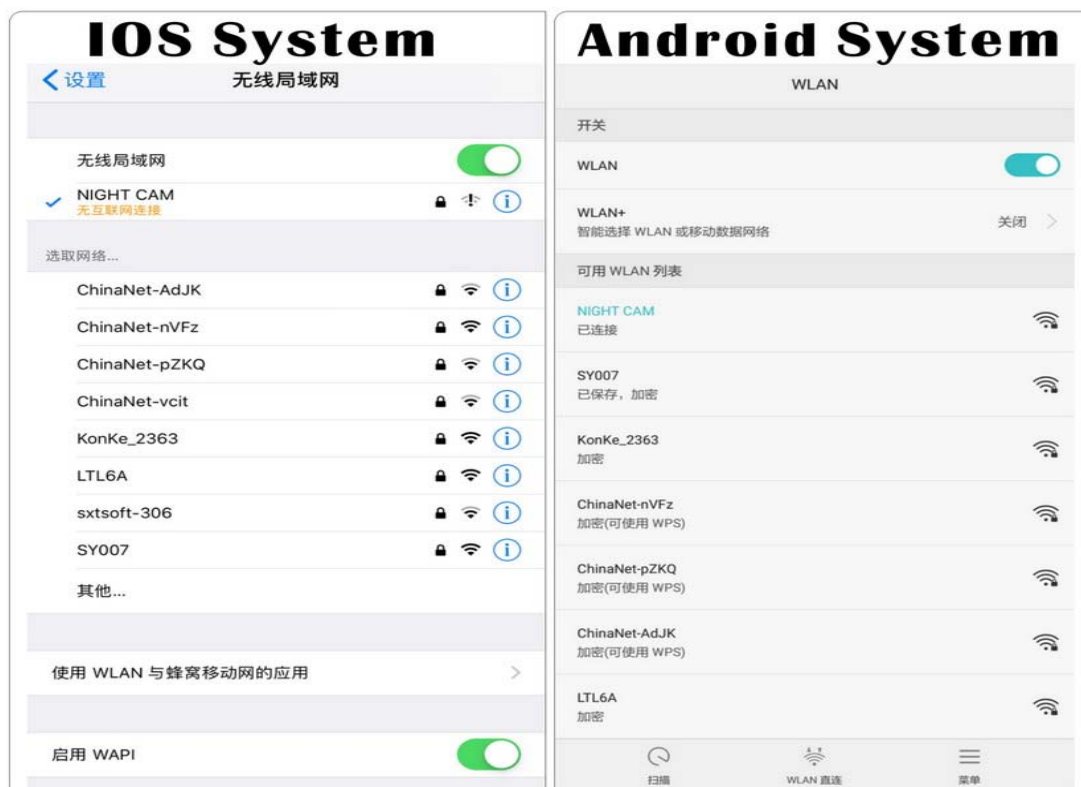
IOS System

< 设置 无线局域网

无线局域网

✓ NIGHT CAM
无互联网连接

选取网络...

ChinaNet-AdJK

ChinaNet-nVFz

ChinaNet-pZKQ

ChinaNet-vcit

KonKe_2363

LTL6A

sxtsoft-306

SY007

其他...

使用 WLAN 与蜂窝移动网的应用 >

启用 WAPI

Android System

WLAN

开关

WLAN

WLAN+
智能选择 WLAN 或移动数据网络
关闭 >

可用 WLAN 列表

NIGHT CAM
已连接

SY007
已保存，加密

KonKe_2363
加密

ChinaNet-nVFz
加密(可使用 WPS)

ChinaNet-pZKQ
加密(可使用 WPS)

ChinaNet-AdJK
加密(可使用 WPS)

LTL6A
加密

扫描 WLAN 直连 菜单